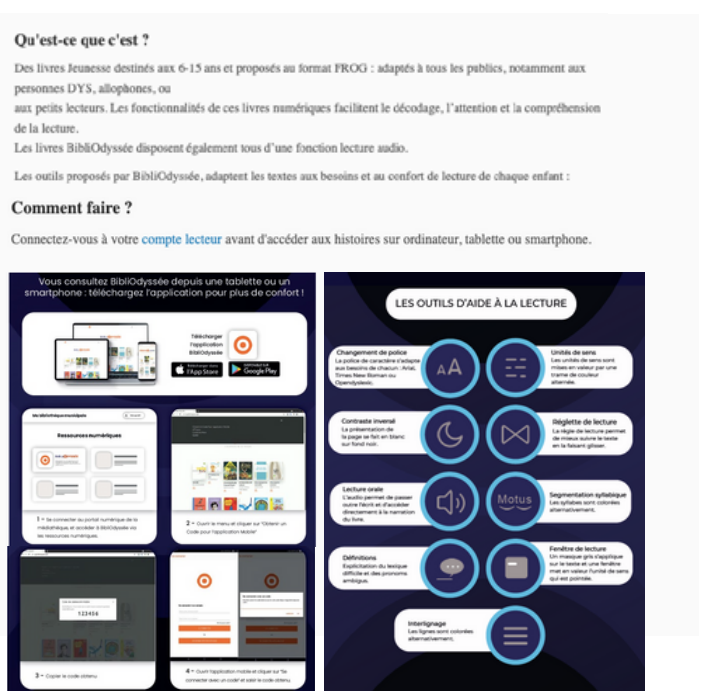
**Qu'est-ce que c'est ?**

Des livres Jeunesse destinés aux 6-15 ans et proposés au format FROG : adaptés à tous les publics, notamment aux personnes DYS, allophones, ou
aux petits lecteurs. Les fonctionnalités de ces livres numériques facilitent le décodage, l'attention et la compréhension de la lecture.
Les livres BibliOdyssée disposent également tous d'une fonction lecture audio.

Les outils proposés par BibliOdyssée, adaptent les textes aux besoins et au confort de lecture de chaque enfant :

**Comment faire ?**

Connectez-vous à votre compte lecteur avant d'accéder aux histoires sur ordinateur, tablette ou smartphone.

Vous consultez BibliOdyssée depuis une tablette ou un smartphone : téléchargez l'application pour plus de confort !

Télécharger l'application BibliOdyssée

App Store

Google Play

Ma bibliothèque municipale

Ressources numériques

1 – Se connecter au portail numérique de la médiathèque et accéder à BibliOdyssée via les ressources numériques.

2 – Ouvrir le menu et cliquer sur "Obtenir un Code pour l'application Mobile"

123456

3 – Copier le code obtenu

4 – Ouvrir l'application mobile et cliquer sur "Se connecter avec un code" et saisir le code obtenu.

LES OUTILS D'AIDE À LA LECTURE

Changement de police
La police de caractère s'adapte aux besoins de chacun : Arial, Times New Roman ou Opendyslexic.

AA

Unités de sens
Les unités de sens sont mises en valeur par une trame de couleur alternée.

Contraste inversé
La présentation de la page se fait en blanc sur fond noir.

Réglette de lecture
La règle de lecture permet de mieux suivre le texte en la faisant glisser.

Lecture orale
L'audio permet de passer outre l'écrit et d'accéder directement à la narration du livre.

Motus

Segmentation syllabique
Les syllabes sont coloriées alternativement.

Définitions
Explicitation du lexique difficile et des pronoms ambigus.

Fenêtre de lecture
Un masque gris s'applique sur le texte et une fenêtre met en valeur l'unité de sens qui est pointée.

Interlignage
Les lignes sont coloriées alternativement.